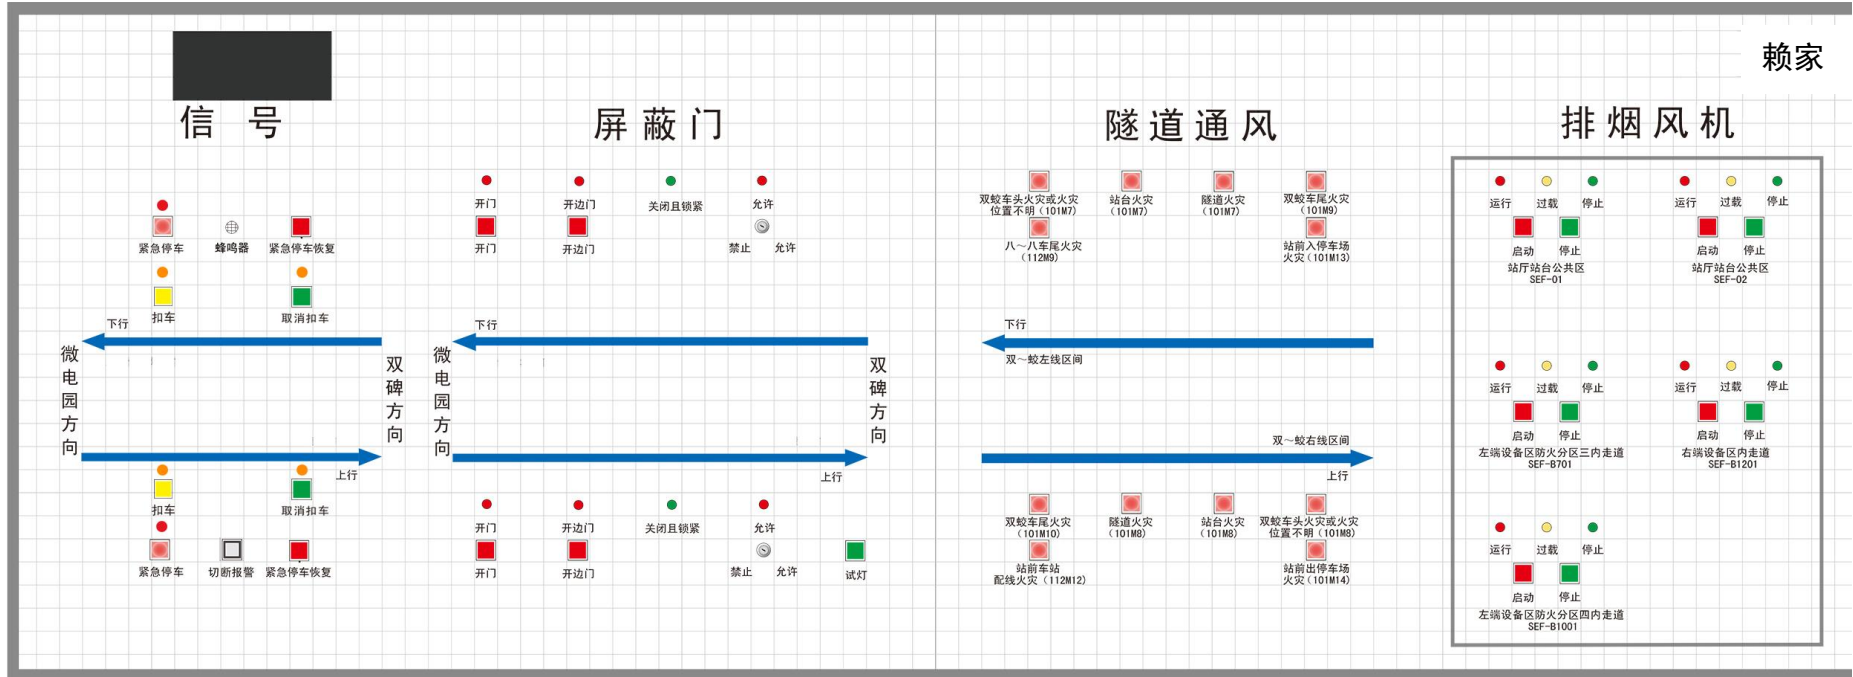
赖家

信 号

紧急停车 蜂鸣器 紧急停车恢复

扣车 取消扣车

下行

微电园方向

双碑方向

上行

扣车 取消扣车

紧急停车 切断报警 紧急停车恢复

屏 蔽 门

开门 开边门 关闭且锁紧 允许

开门 开边门 禁止 允许

下行

微电园方向

双碑方向

上行

开门 开边门 关闭且锁紧 允许

开门 开边门 禁止 允许 试灯

隧 道 通 风

双蛟车头火灾或火灾位置不明（101M7） 站台火灾（101M7） 隧道火灾（101M7） 双蛟车尾火灾（101M9）

八～八车尾火灾（112M9） 站前入停车场火灾（101M13）

下行

双～蛟左线区间

双～蛟右线区间

上行

双蛟车尾火灾（101M10） 隧道火灾（101M8） 站台火灾（101M8） 双蛟车头火灾或火灾位置不明（101M8）

站前车站配线火灾（112M12） 站前出停车场火灾（101M14）

排 烟 风 机

运行 过载 停止

启动 停止

站厅站台公共区 SEF-01

运行 过载 停止

启动 停止

站厅站台公共区 SEF-02

运行 过载 停止

启动 停止

左端设备区防火分区三内走道 SEF-B701

运行 过载 停止

启动 停止

右端设备区内走道 SEF-B1201

运行 过载 停止

启动 停止

左端设备区防火分区四内走道 SEF-B1001